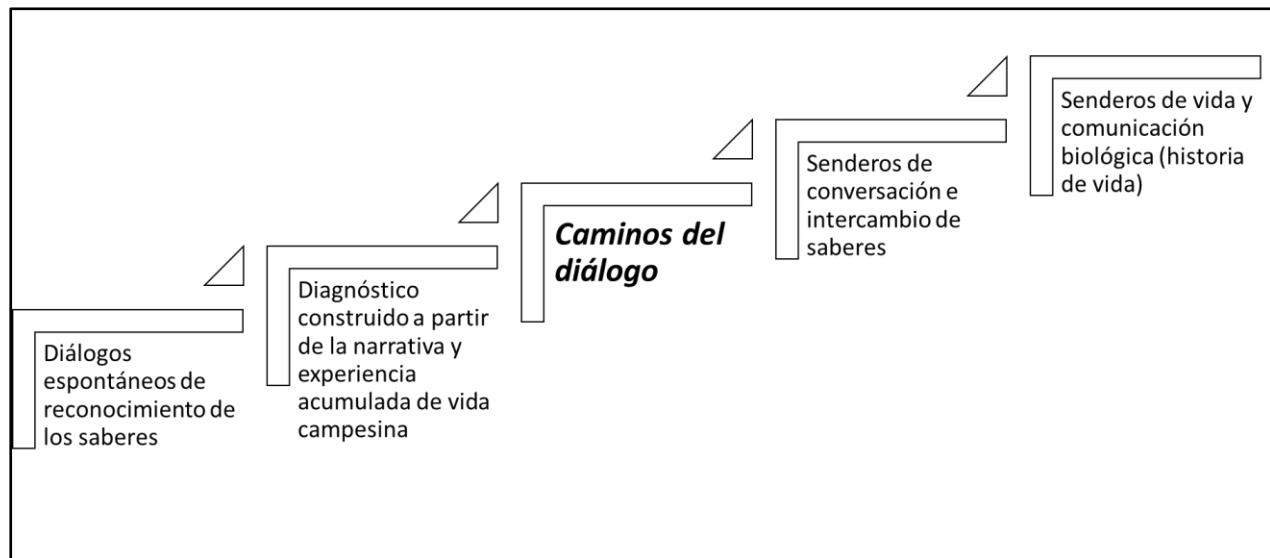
Diálogos espontáneos de reconocimiento de los saberes

Diagnóstico construido a partir de la narrativa y experiencia acumulada de vida campesina

Caminos del diálogo

Senderos de conversación e intercambio de saberes

Senderos de vida y comunicación biológica (historia de vida)